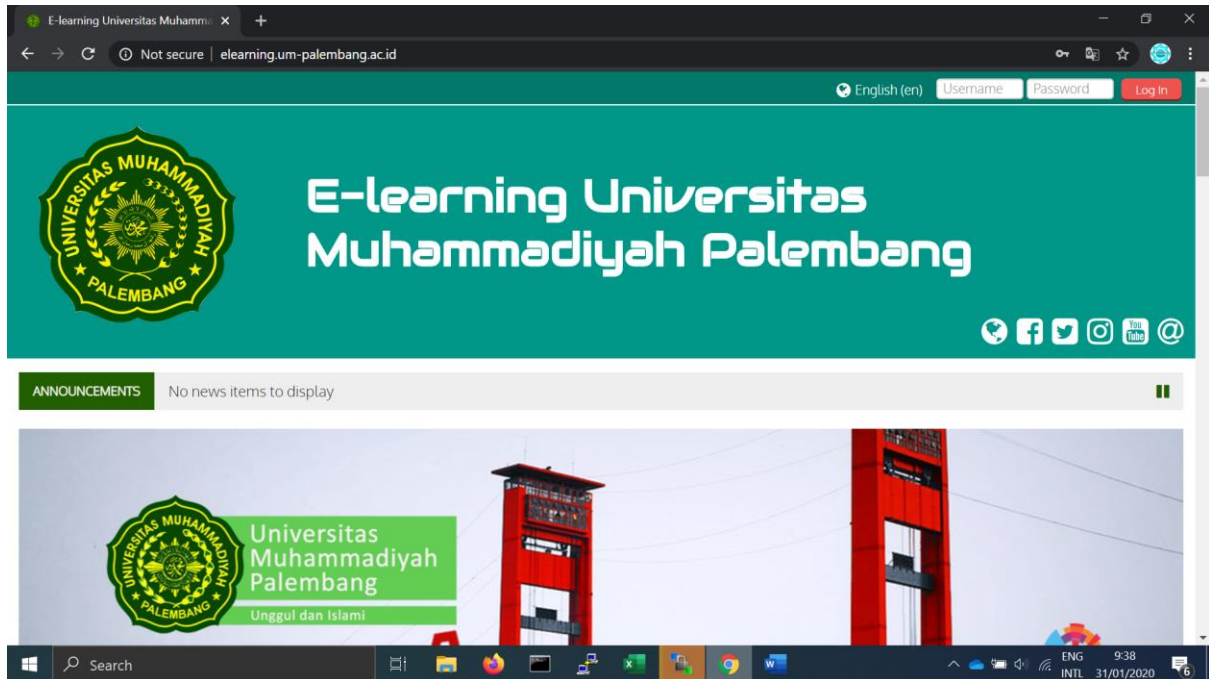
E-learning Universitas Muhamma ×
+

Not secure | elearning.um-palembang.ac.id

English (en) Username Password Log In

UNIVERSITAS MUHAMMADIYAH PALEMBANG

E-learning Universitas Muhammadiyah Palembang

ANNOUNCEMENTS No news items to display

UNIVERSITAS MUHAMMADIYAH PALEMBANG

Universitas Muhammadiyah Palembang

Unggul dan Islami

Search

ENG INTL 9:38 31/01/2020 6